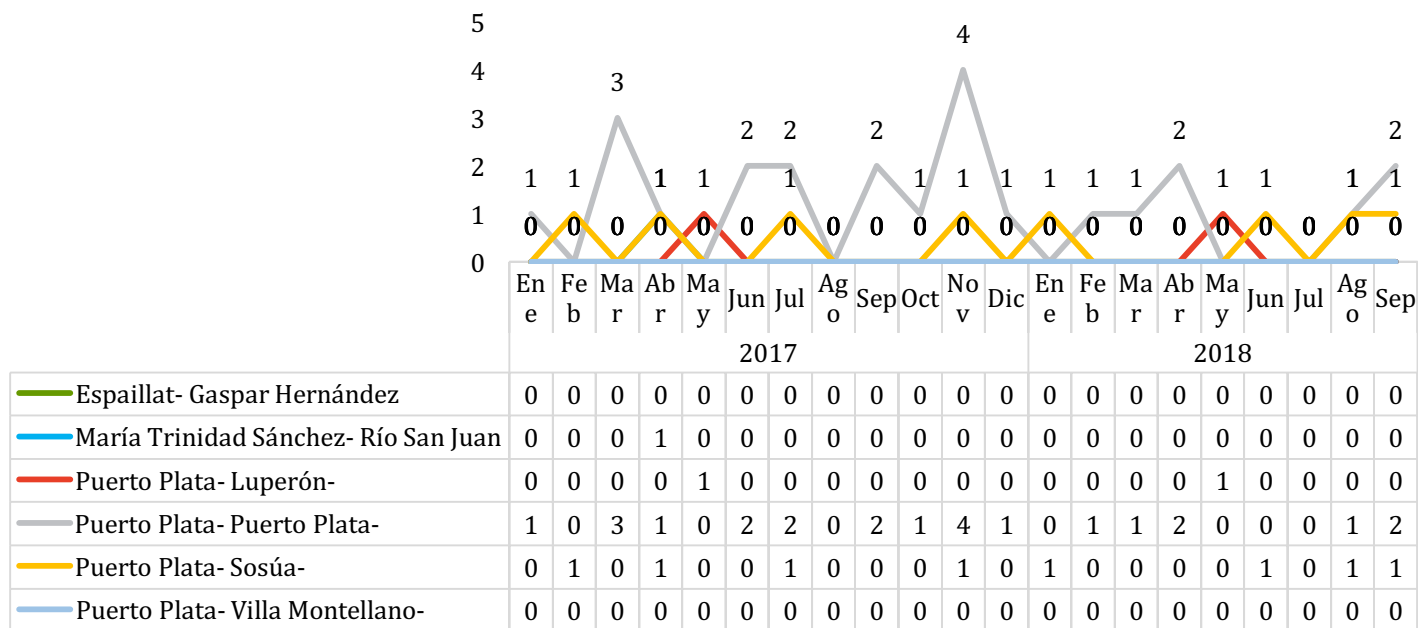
5
4
3
2
1
0

3
4
1 1 1 1 2 2 2 1 1 1 1 1 1 2 1 1 1 2
0 0 0 0 0 0 0 0 0 0 0 0 0 0 0 0 0 0 0 0 0
1 1 1 1

| | Ene | Feb | Mar | Abr | May | Jun | Jul | Ago | Sep | Oct | Nov | Dic | Ene | Feb | Mar | Abr | May | Jun | Jul | Ago | Sep |
|---|---|---|---|---|---|---|---|---|---|---|---|---|---|---|---|---|---|---|---|---|---|
| | 2017 | | | | | | | | | | | | 2018 | | | | | | | | |
| Espaillat- Gaspar Hernández | 0 | 0 | 0 | 0 | 0 | 0 | 0 | 0 | 0 | 0 | 0 | 0 | 0 | 0 | 0 | 0 | 0 | 0 | 0 | 0 | 0 |
| María Trinidad Sánchez- Río San Juan | 0 | 0 | 0 | 1 | 0 | 0 | 0 | 0 | 0 | 0 | 0 | 0 | 0 | 0 | 0 | 0 | 0 | 0 | 0 | 0 | 0 |
| Puerto Plata- Luperón- | 0 | 0 | 0 | 0 | 1 | 0 | 0 | 0 | 0 | 0 | 0 | 0 | 0 | 0 | 0 | 0 | 1 | 0 | 0 | 0 | 0 |
| Puerto Plata- Puerto Plata- | 1 | 0 | 3 | 1 | 0 | 2 | 2 | 0 | 2 | 1 | 4 | 1 | 0 | 1 | 1 | 2 | 0 | 0 | 0 | 1 | 2 |
| Puerto Plata- Sosúa- | 0 | 1 | 0 | 1 | 0 | 0 | 1 | 0 | 0 | 0 | 1 | 0 | 1 | 0 | 0 | 0 | 0 | 1 | 0 | 1 | 1 |
| Puerto Plata- Villa Montellano- | 0 | 0 | 0 | 0 | 0 | 0 | 0 | 0 | 0 | 0 | 0 | 0 | 0 | 0 | 0 | 0 | 0 | 0 | 0 | 0 | 0 |